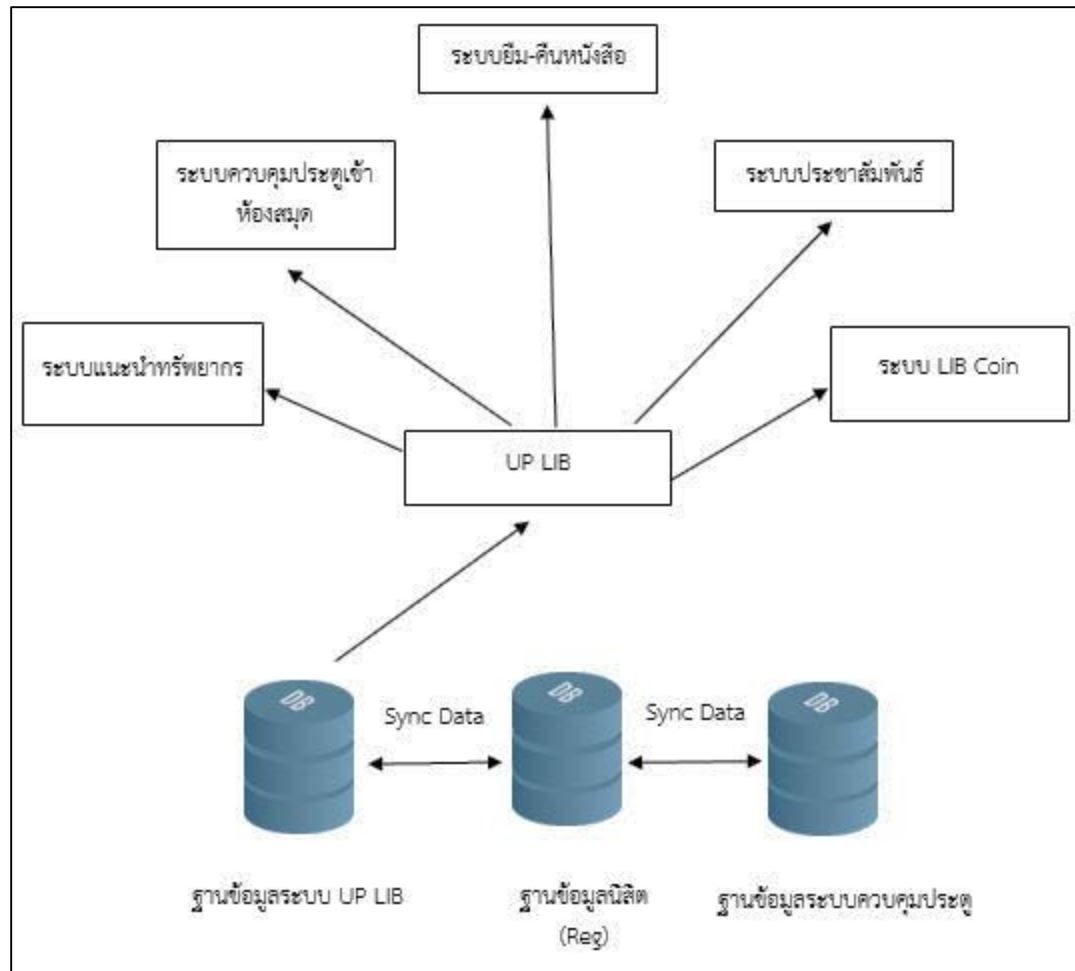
ระบบยืม-คืนหนังสือ

ระบบควบคุมประตูเข้าห้องสมุด

ระบบประชาสัมพันธ์

ระบบแนะนำทรัพยากร

ระบบ LIB Coin

UP LIB

DB

Sync Data

DB

Sync Data

DB

ฐานข้อมูลระบบ UP LIB

ฐานข้อมูลนิสิต (Reg)

ฐานข้อมูลระบบควบคุมประตู